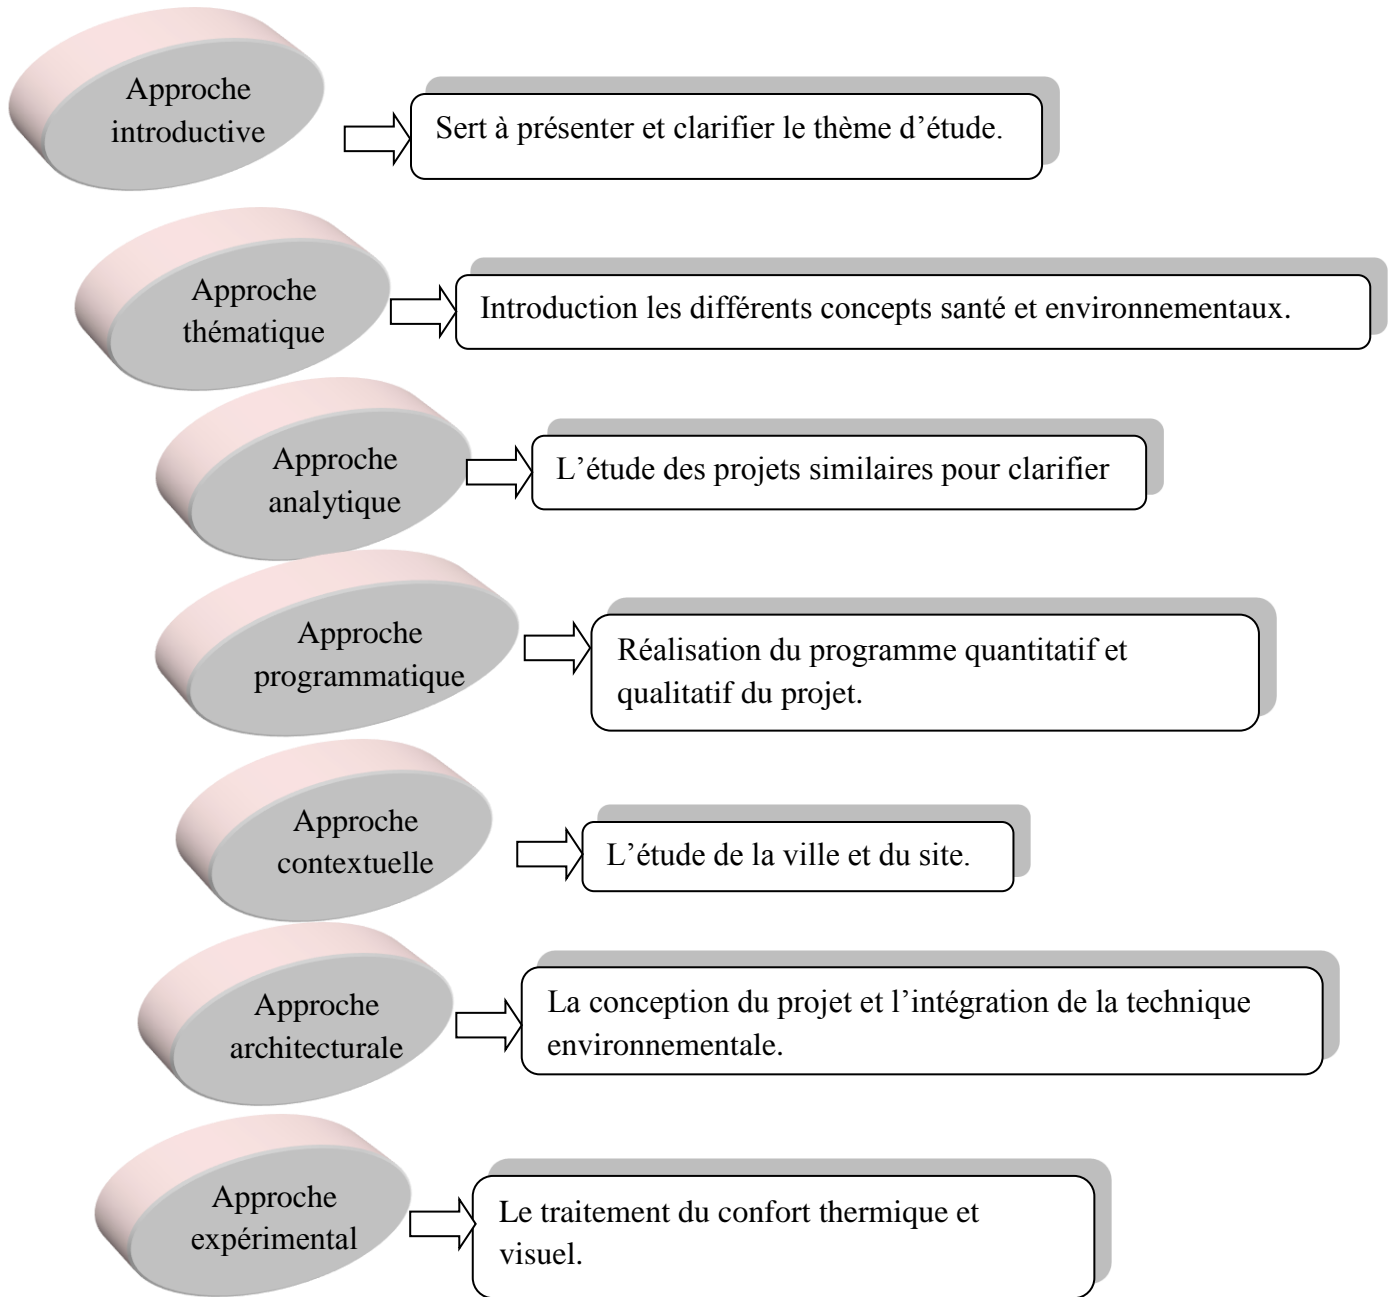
Approche introductive

Sert à présenter et clarifier le thème d'étude.

Approche thématique

Introduction les différents concepts santé et environnementaux.

Approche analytique

L'étude des projets similaires pour clarifier

Approche programmatique

Réalisation du programme quantitatif et qualitatif du projet.

Approche contextuelle

L'étude de la ville et du site.

Approche architecturale

La conception du projet et l'intégration de la technique environnementale.

Approche expérimental

Le traitement du confort thermique et visuel.